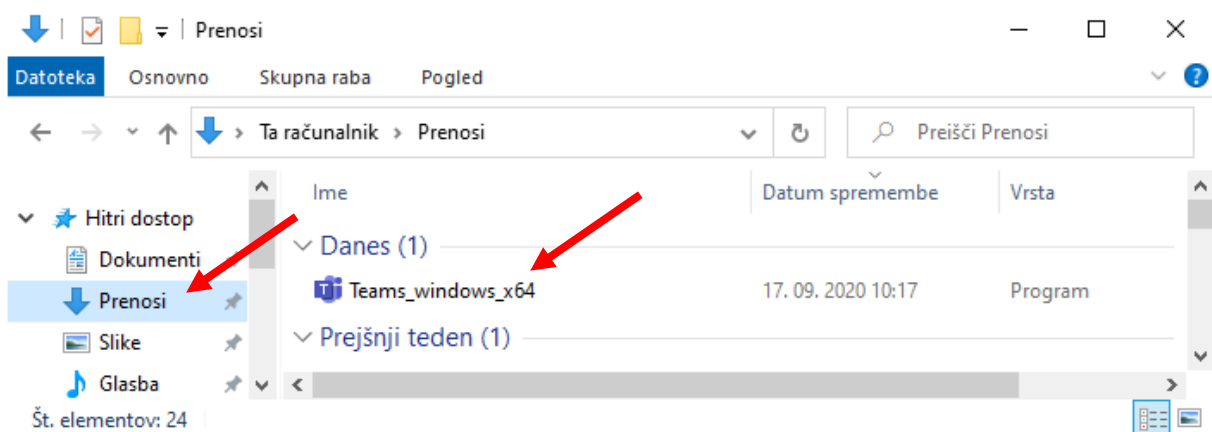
Prenosi

Datoteka Osnovno Skupna raba Pogled

Ta računalnik > Prenosi

Preišči Prenosi

Hitri dostop
Dokumenti
Prenosi
Slike
Glasba

| Ime | Datum spremembe | Vrsta |
|---|---|---|
| Danes (1) | | |
| Teams_windows_x64 | 17. 09. 2020 10:17 | Program |
| Prejšnji teden (1) | | |

Št. elementov: 24